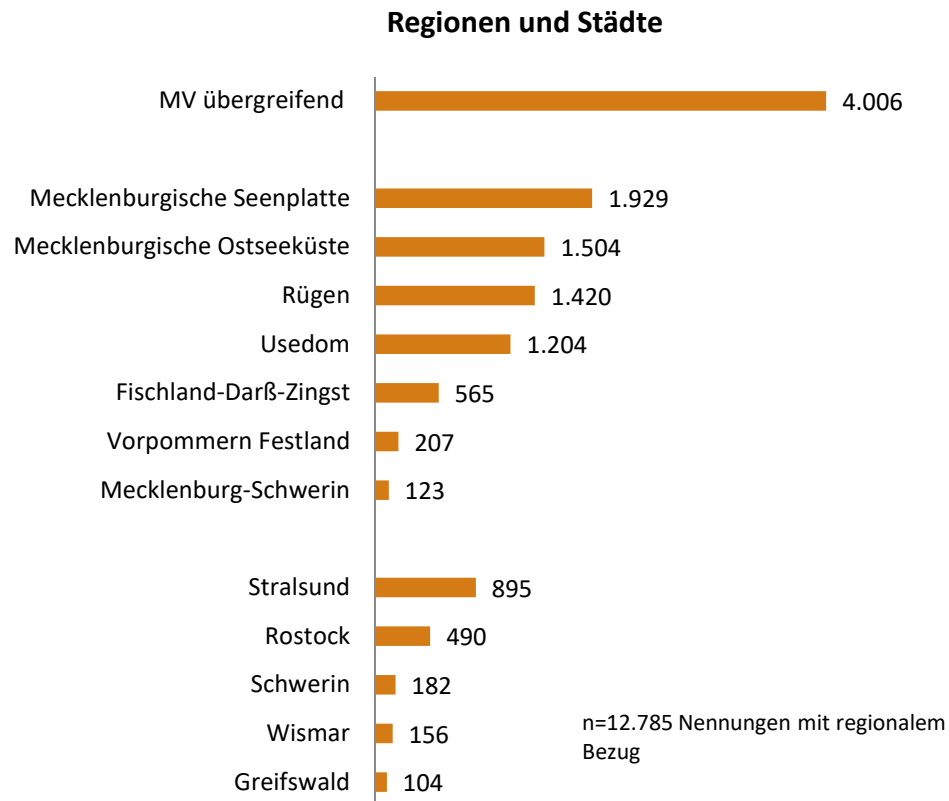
Regionen und Städte

MV übergreifend 4.006

Mecklenburgische Seenplatte 1.929
Mecklenburgische Ostseeküste 1.504
Rügen 1.420
Usedom 1.204
Fischland-Darß-Zingst 565
Vorpommern Festland 207
Mecklenburg-Schwerin 123

Stralsund 895
Rostock 490
Schwerin 182
Wismar 156
Greifswald 104

n=12.785 Nennungen mit regionalem Bezug